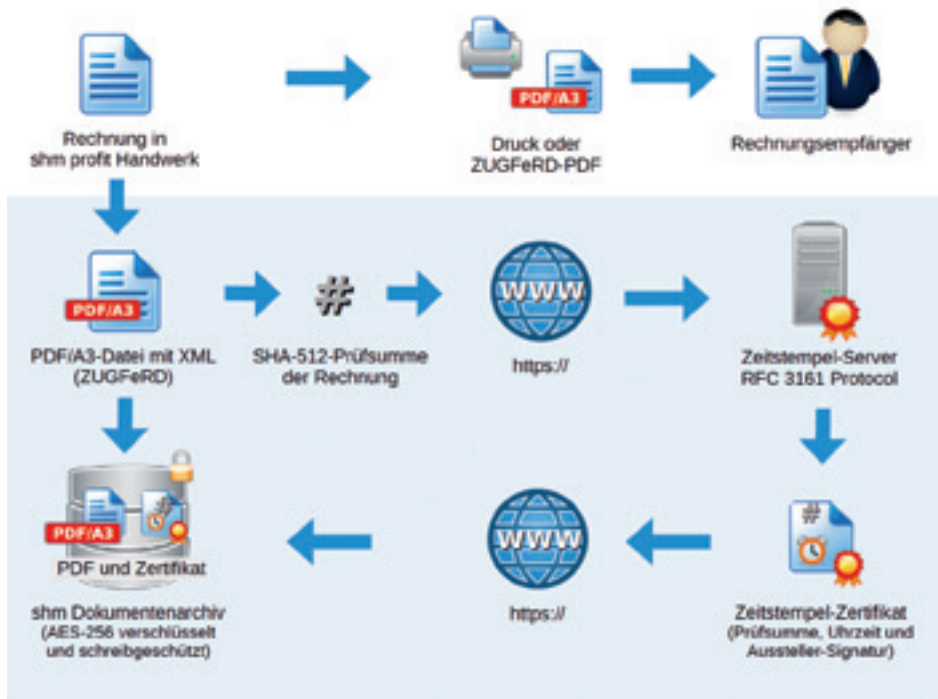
Rechnung in shm profit Handwerk

PDF/A3

Druck oder ZUGFeRD-PDF

Rechnungsempfänger

PDF/A3

PDF/A3-Datei mit XML (ZUGFeRD)

#

SHA-512-Prüfsumme der Rechnung

WWW

https://

Zeitstempel-Server RFC 3161 Protocol

PDF/A3

PDF und Zertifikat

shm Dokumentenarchiv (AES-256 verschlüsselt und schreibgeschützt)

WWW

https://

#

Zeitstempel-Zertifikat (Prüfsumme, Uhrzeit und Aussteller-Signatur)